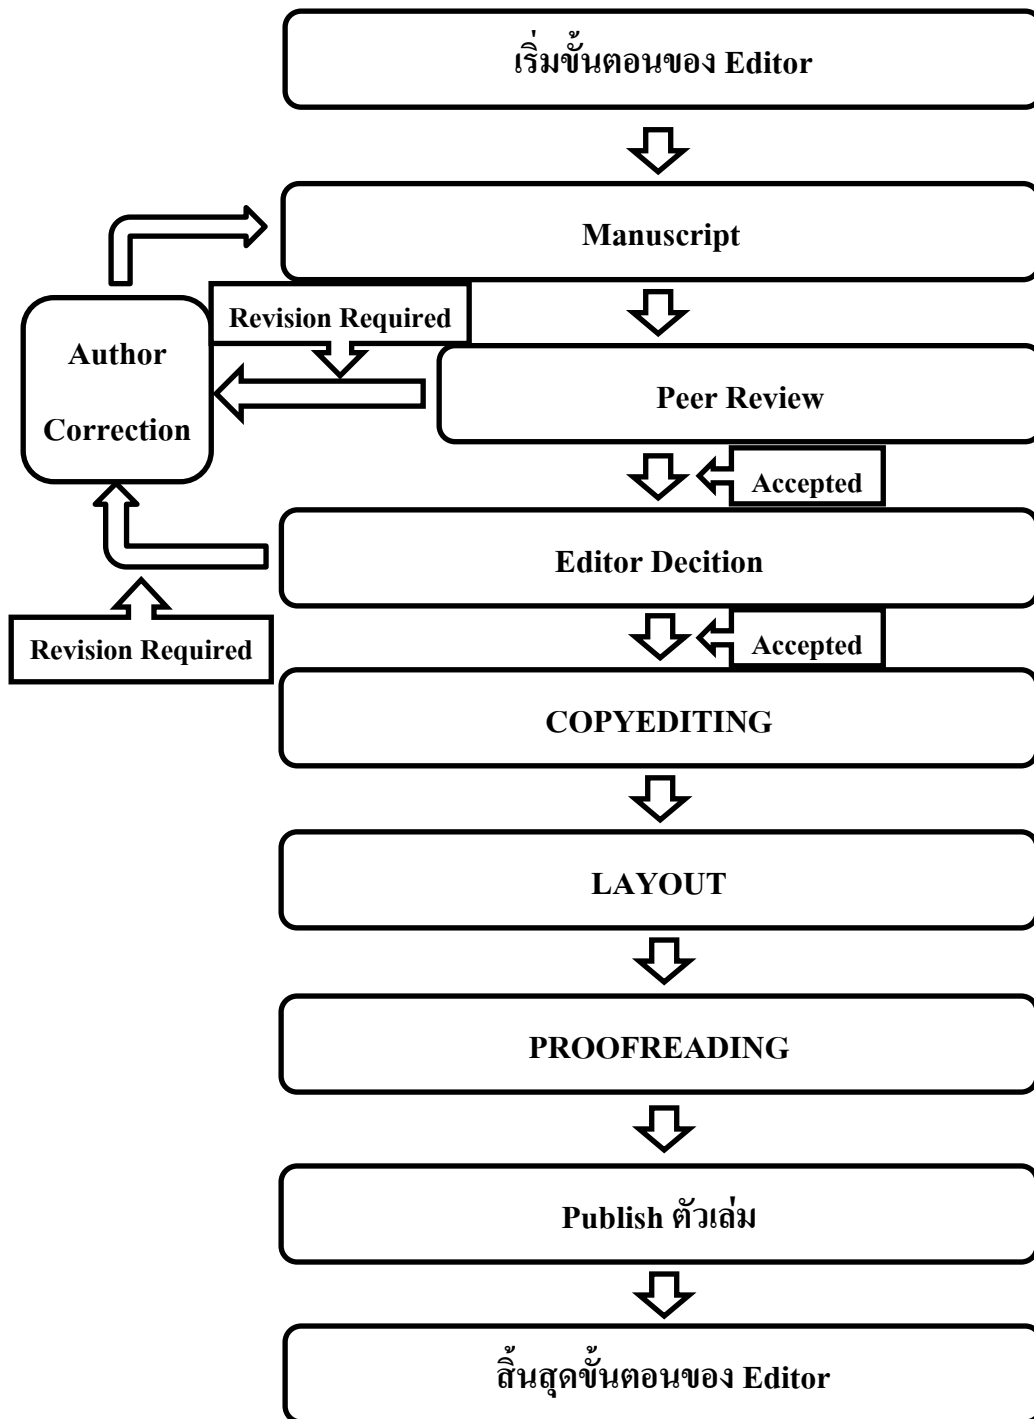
เริ่มขั้นตอนของ Editor

Manuscript

Author Correction

Revision Required

Peer Review

Accepted

Editor Decition

Revision Required

Accepted

COPYEDITING

LAYOUT

PROOFREADING

Publish ตัวเล่ม

สิ้นสุดขั้นตอนของ Editor